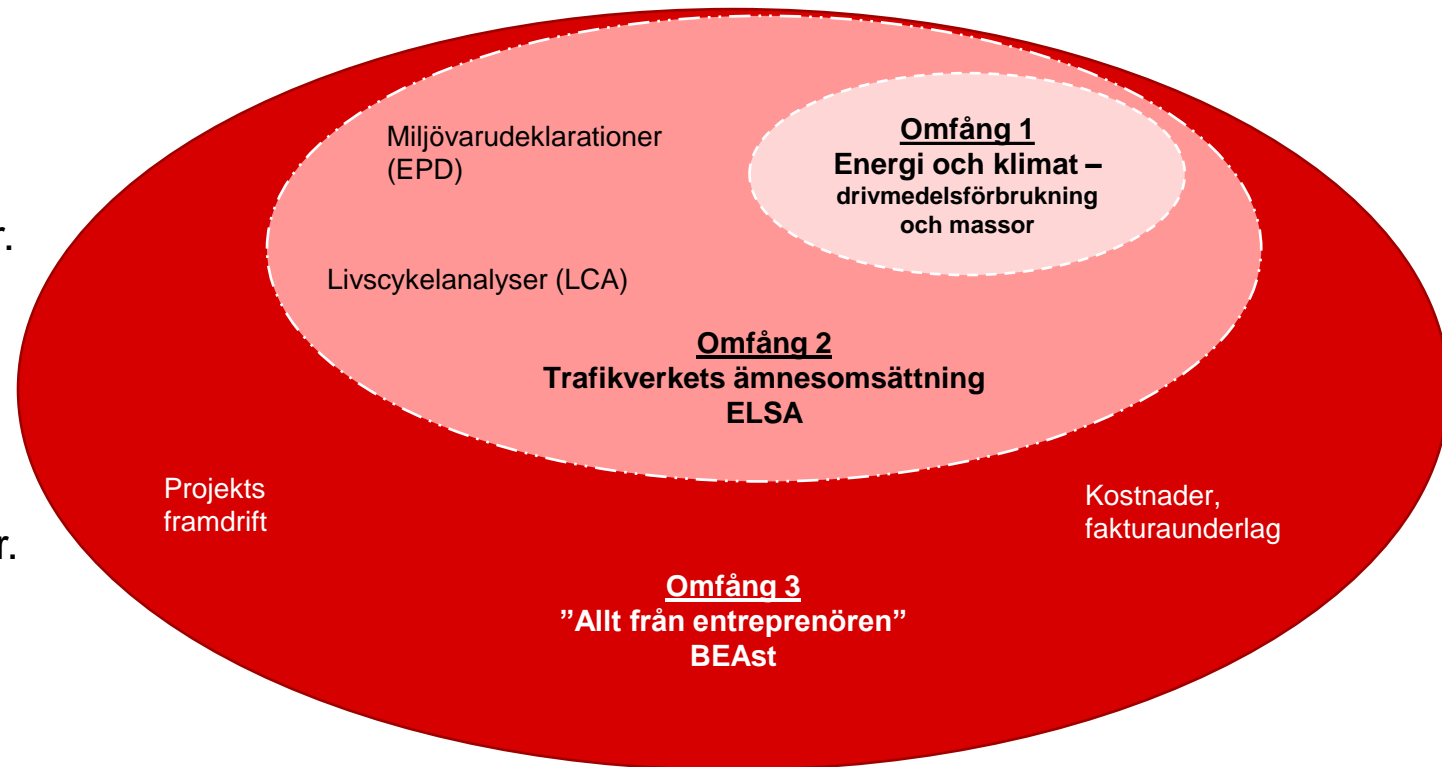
r.

r.

Miljövarudeklarationer (EPD)

Omfång 1
Energi och klimat –
drivmedelsförbrukning och massor

Livscykelanalyser (LCA)

Omfång 2
Trafikverkets ämnesomsättning
ELSA

Projekts framdrift

Kostnader, fakturaunderlag

Omfång 3
”Allt från entreprenören”
BEAst